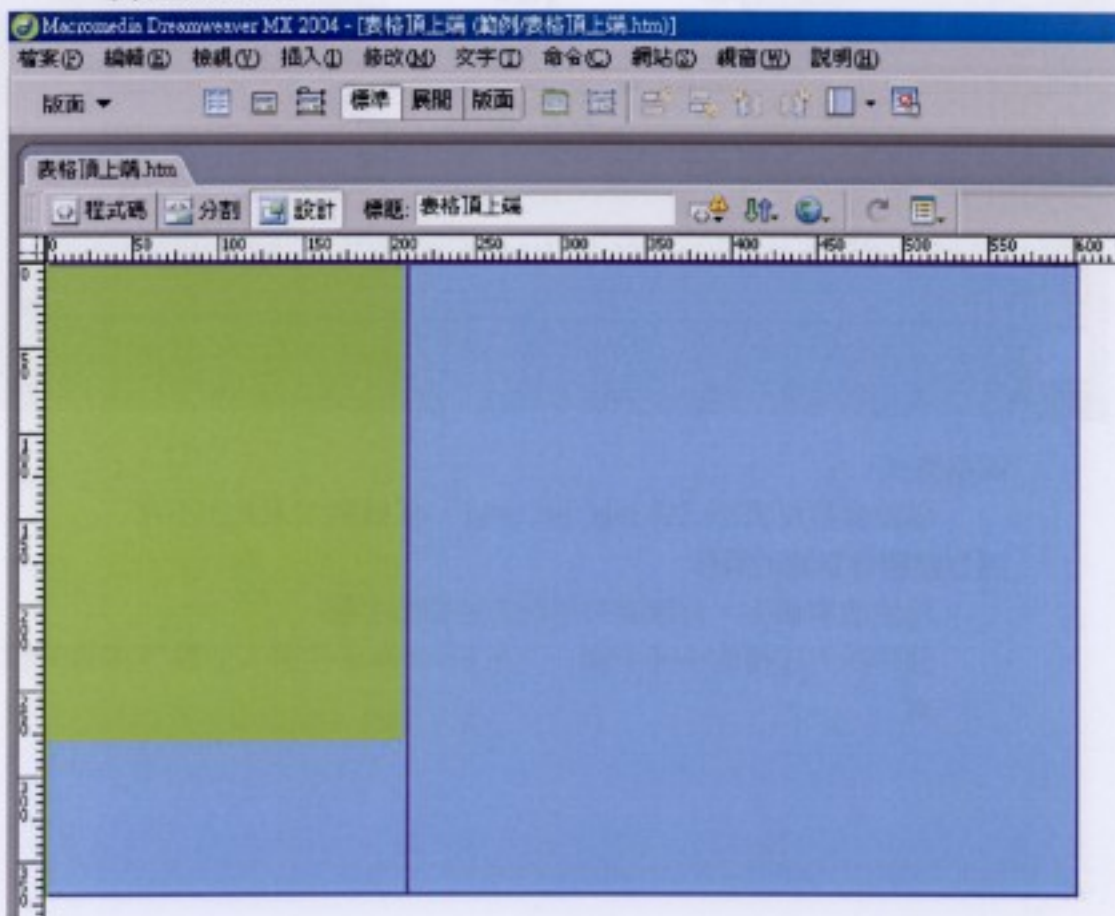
Macromedia Dreamweaver MX 2004 - [表格頂上端 (範例/表格頂上端.htm)]

檔案(F) 編輯(E) 檢視(V) 插入(I) 修改(M) 文字(T) 命令(C) 網站(S) 視窗(W) 說明(H)

版面 ▼ 標準 展開 版面

表格頂上端.htm

程式碼 分割 設計 標題: 表格頂上端

0 50 100 150 200 250 300 350 400 450 500 550 600

0 50 100 150 200 250 300 350